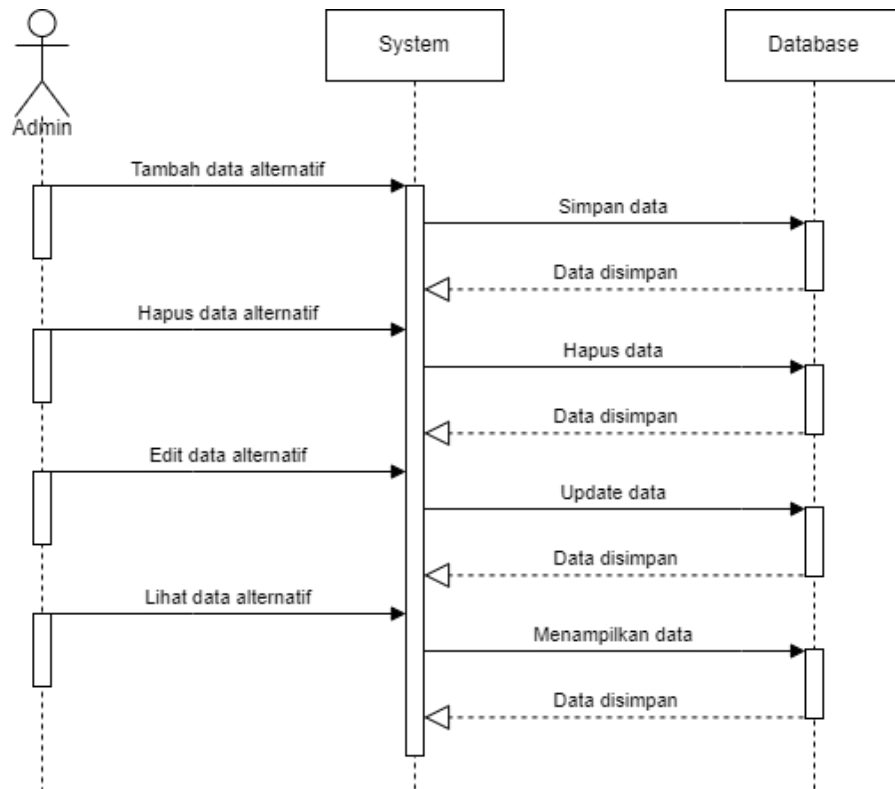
Admin

System

Database

Tambah data alternatif

Simpan data

Data disimpan

Hapus data alternatif

Hapus data

Data disimpan

Edit data alternatif

Update data

Data disimpan

Lihat data alternatif

Menampilkan data

Data disimpan